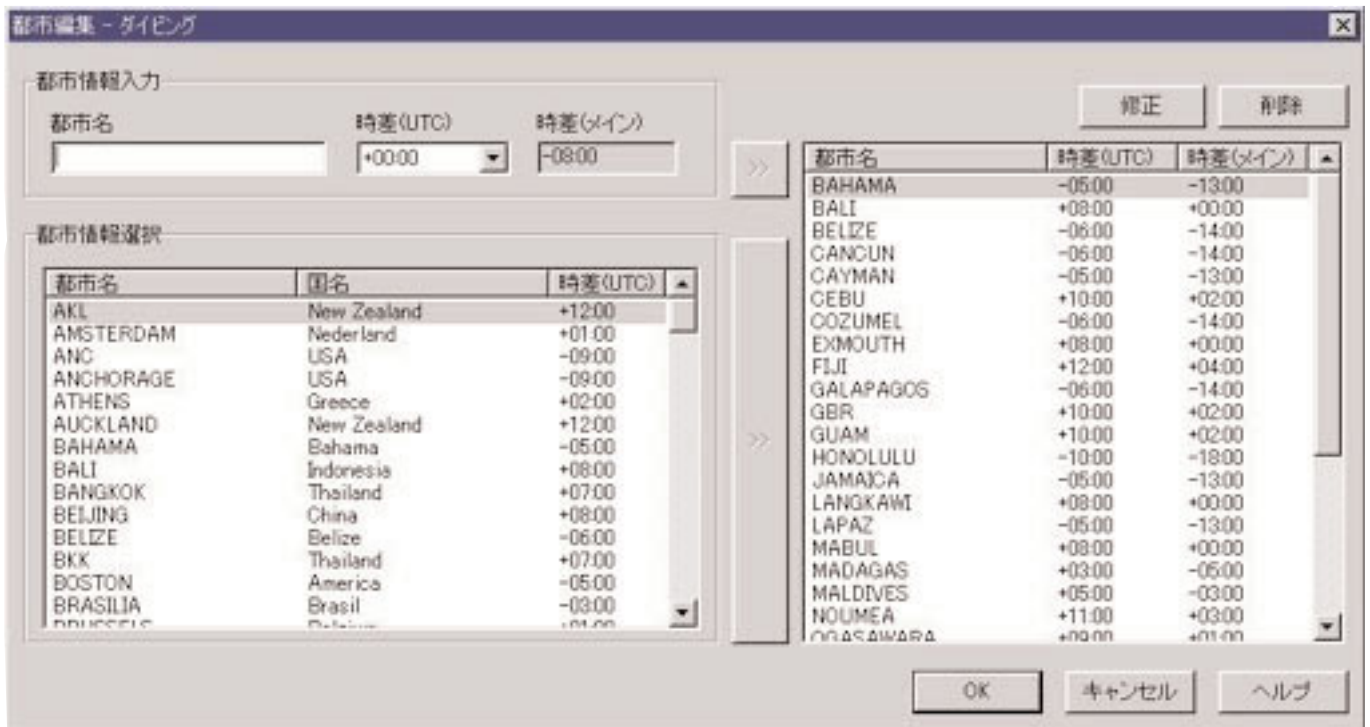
都市編集 - ダイビング

都市情報入力
都市名
時差(UTC)
+00:00
時差(メイン)
-08:00

都市情報選択

| 都市名 | 国名 | 時差(UTC) |
|---|---|---|
| AKL | New Zealand | +12:00 |
| AMSTERDAM | Nederland | +01:00 |
| ANC | USA | -09:00 |
| ANCHORAGE | USA | -09:00 |
| ATHENS | Greece | +02:00 |
| AUCKLAND | New Zealand | +12:00 |
| BAHAMA | Bahama | -05:00 |
| BALI | Indonesia | +08:00 |
| BANGKOK | Thailand | +07:00 |
| BEIJING | China | +08:00 |
| BELIZE | Belize | -06:00 |
| BKK | Thailand | +07:00 |
| BOSTON | America | -05:00 |
| BRASILIA | Brasil | -03:00 |
| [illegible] | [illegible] | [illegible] |

>>

>>

修正
削除

| 都市名 | 時差(UTC) | 時差(メイン) |
|---|---|---|
| BAHAMA | -05:00 | -13:00 |
| BALI | +08:00 | +00:00 |
| BELIZE | -06:00 | -14:00 |
| CANCUN | -06:00 | -14:00 |
| CAYMAN | -05:00 | -13:00 |
| CEBU | +10:00 | +02:00 |
| COZUMEL | -06:00 | -14:00 |
| EXMOUTH | +08:00 | +00:00 |
| FIJI | +12:00 | +04:00 |
| GALAPAGOS | -06:00 | -14:00 |
| GBR | +10:00 | +02:00 |
| GUAM | +10:00 | +02:00 |
| HONOLULU | -10:00 | -18:00 |
| JAMAICA | -05:00 | -13:00 |
| LANGKAWI | +08:00 | +00:00 |
| LAPAZ | -05:00 | -13:00 |
| MABUL | +08:00 | +00:00 |
| MADAGAS | +03:00 | -05:00 |
| MALDIVES | +05:00 | -03:00 |
| NOUMEA | +11:00 | +03:00 |
| OGASAWARA | +09:00 | +01:00 |

OK
キャンセル
ヘルプ